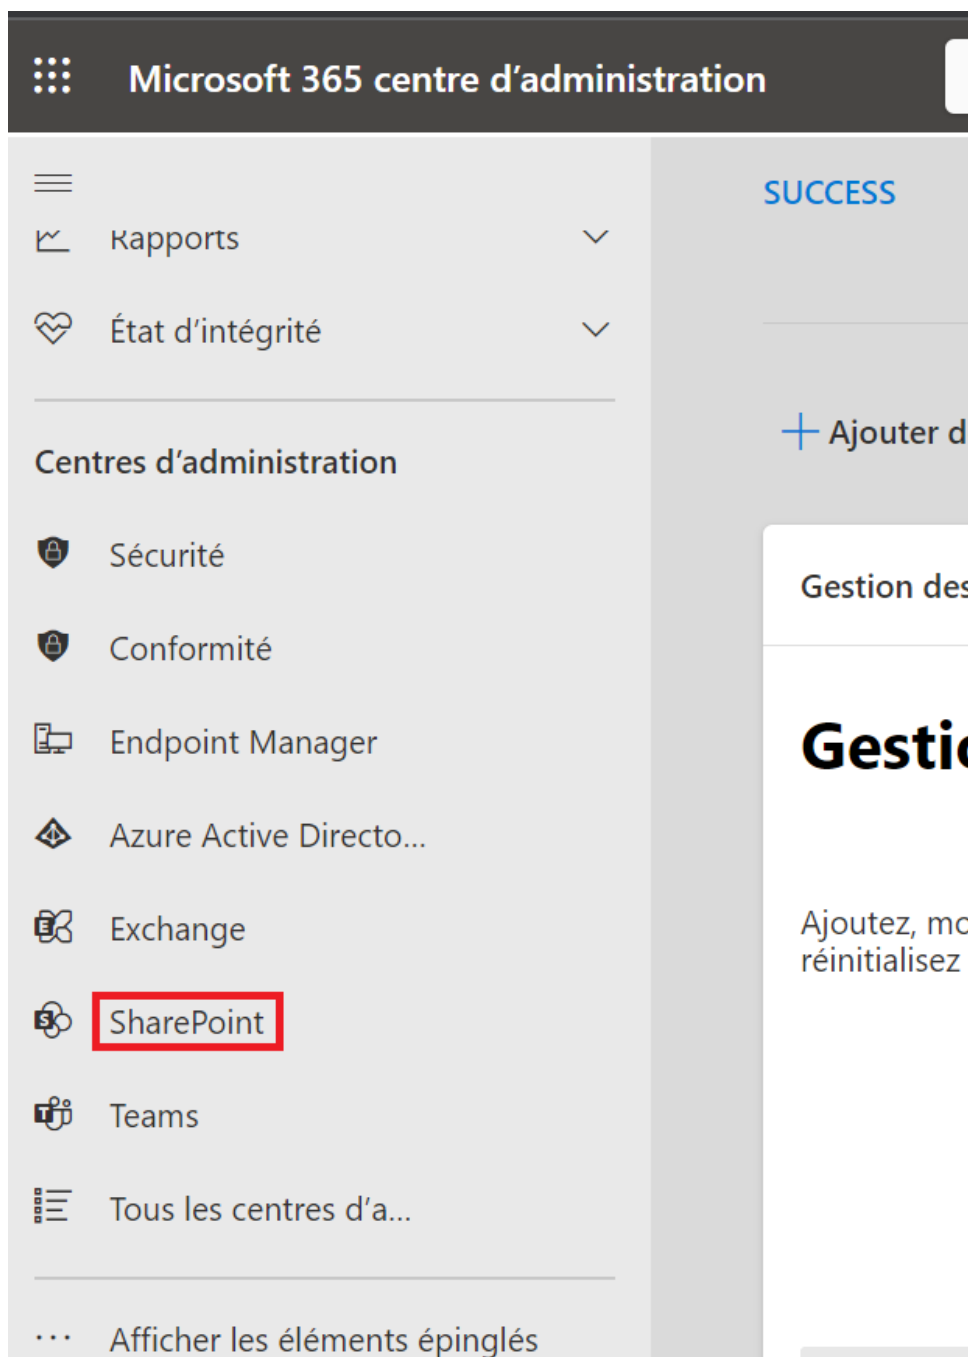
Microsoft 365 centre d'administration

Rapports

État d'intégrité

Centres d'administration

Sécurité

Conformité

Endpoint Manager

Azure Active Directo...

Exchange

SharePoint

Teams

Tous les centres d'a...

··· Afficher les éléments épinglés

SUCCESS

+ Ajouter d

Gestion des

Gesti

Ajoutez, mo
réinitialisez